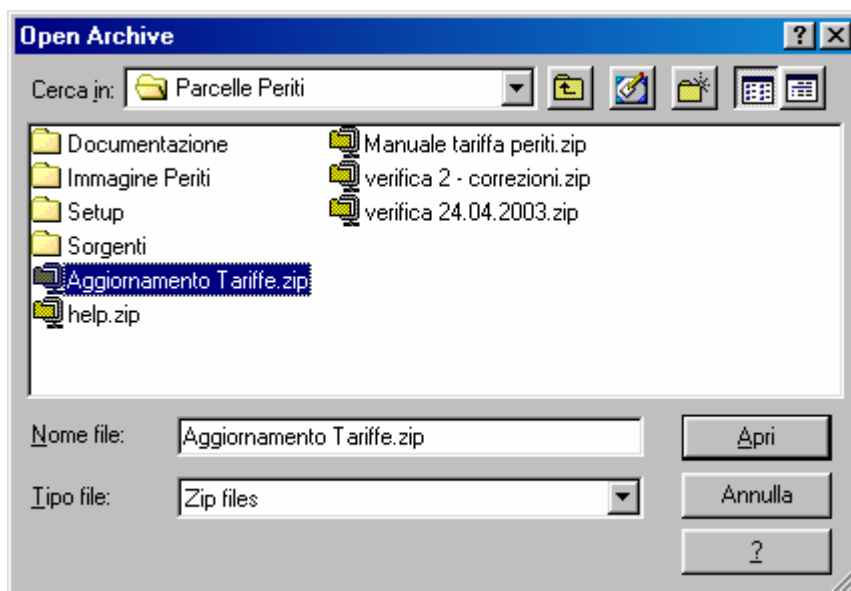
Open Archive

? X

Cerca in: Parcelle Periti

Documentazione
Immagine Periti
Setup
Sorgenti
Aggiornamento Tariffe.zip
help.zip
Manuale tariffa periti.zip
verifica 2 - correzioni.zip
verifica 24.04.2003.zip

Nome file: Aggiornamento Tariffe.zip

Tipo file: Zip files

Apri

Annulla

?